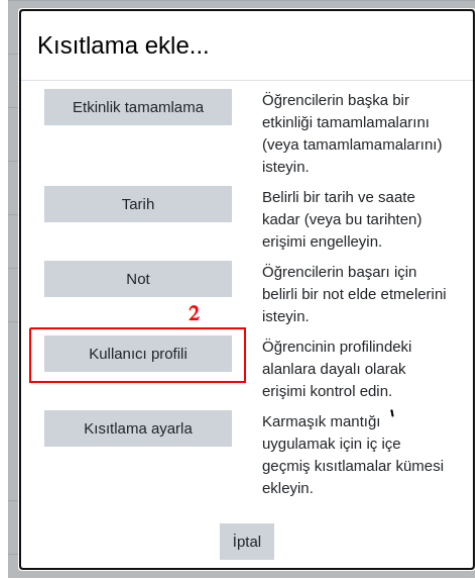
Kısıtlama ekle...

Etkinlik tamamlama

Öğrencilerin başka bir etkinliği tamamlamalarını (veya tamamlamamalarını) isteyin.

Tarih

Belirli bir tarih ve saate kadar (veya bu tarihten) erişimi engelleyin.

Not

Öğrencilerin başarı için belirli bir not elde etmelerini isteyin.

2

Kullanıcı profili

Öğrencinin profilindeki alanlara dayalı olarak erişimi kontrol edin.

Kısıtlama ayarla

Karmaşık mantığı uygulamak için iç içe geçmiş kısıtlamalar kümesi ekleyin.

İptal